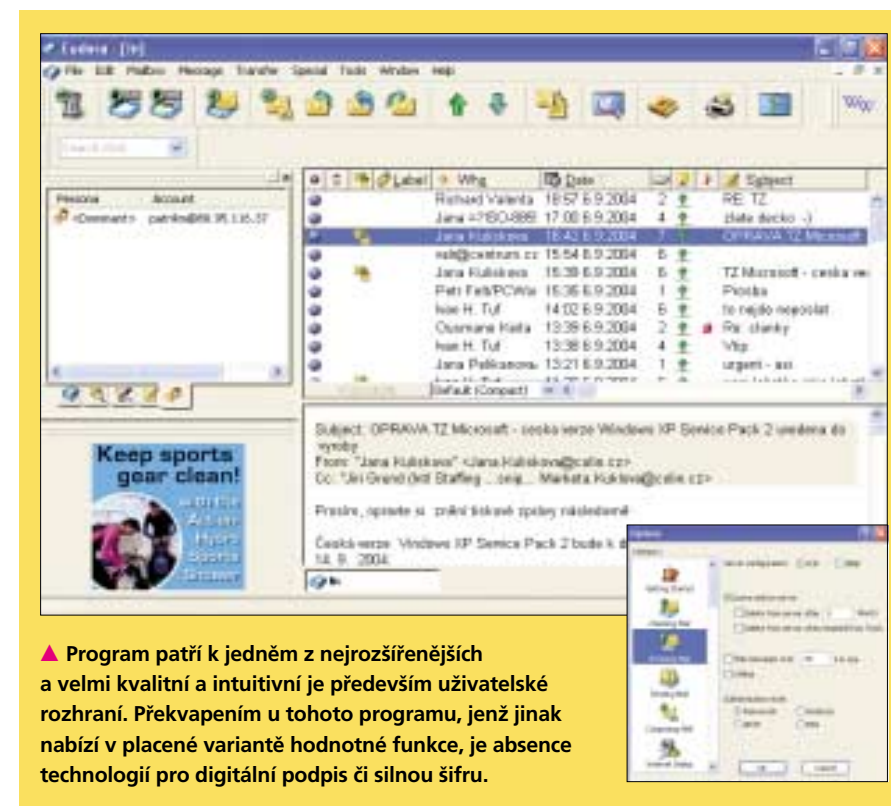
Eudora - [In]

File Edit Mailbox Message Transfer Special Tools Window Help

| Persona | Account |
|---|---|
| <Dominant> | patrika@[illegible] |

| Label | Who | Date | Subject |
|---|---|---|---|
| | Richard Valenta | 18:57 6.9.2004 2 | RE: TZ |
| | Jana +ZBO-889 | 17:00 6.9.2004 4 | zlate decko :-) |
| | Jana Kuliskova | 16:43 6.9.2004 7 | OPRAVA TZ Microsoft |
| | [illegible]@centrum.cz | 15:54 6.9.2004 6 | |
| | Jana Kuliskova | 15:39 6.9.2004 6 | TZ Microsoft - ceska ve |
| | Petr Feb/PCWo | 15:35 6.9.2004 1 | Prosba |
| | Ivan H. Tuf | 14:02 6.9.2004 6 | to najdo neopolat |
| | Ossmane Kaifa | 13:39 6.9.2004 2 | Re: clanky |
| | Ivan H. Tuf | 13:38 6.9.2004 4 | Vitp |
| | Jana Pelikanova | 13:21 6.9.2004 1 | urgent - asi |

Default (Compact)

Subject: OPRAVA TZ Microsoft - ceska verze Windows XP Service Pack 2 uvolnena do vyroby
From: "Jana Kuliskova" <Jana.Kuliskova@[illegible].cz>
Cc: "Jiri Grand (ktf Staffing ...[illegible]... Marketa Kuklova@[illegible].cz>

Prosim, opravte si zmeny tiskove zpravy nasledovne:

Ceska verze Windows XP Service Pack 2 bude k d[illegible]
14. 9. 2004

Keep sports gear clean!
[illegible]

Options
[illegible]

▲ Program patří k jedněm z nejrozšířenějších a velmi kvalitní a intuitivní je především uživatelské rozhraní. Překvapením u tohoto programu, jenž jinak nabízí v placené variantě hodnotné funkce, je absence technologií pro digitální podpis či silnou šifru.